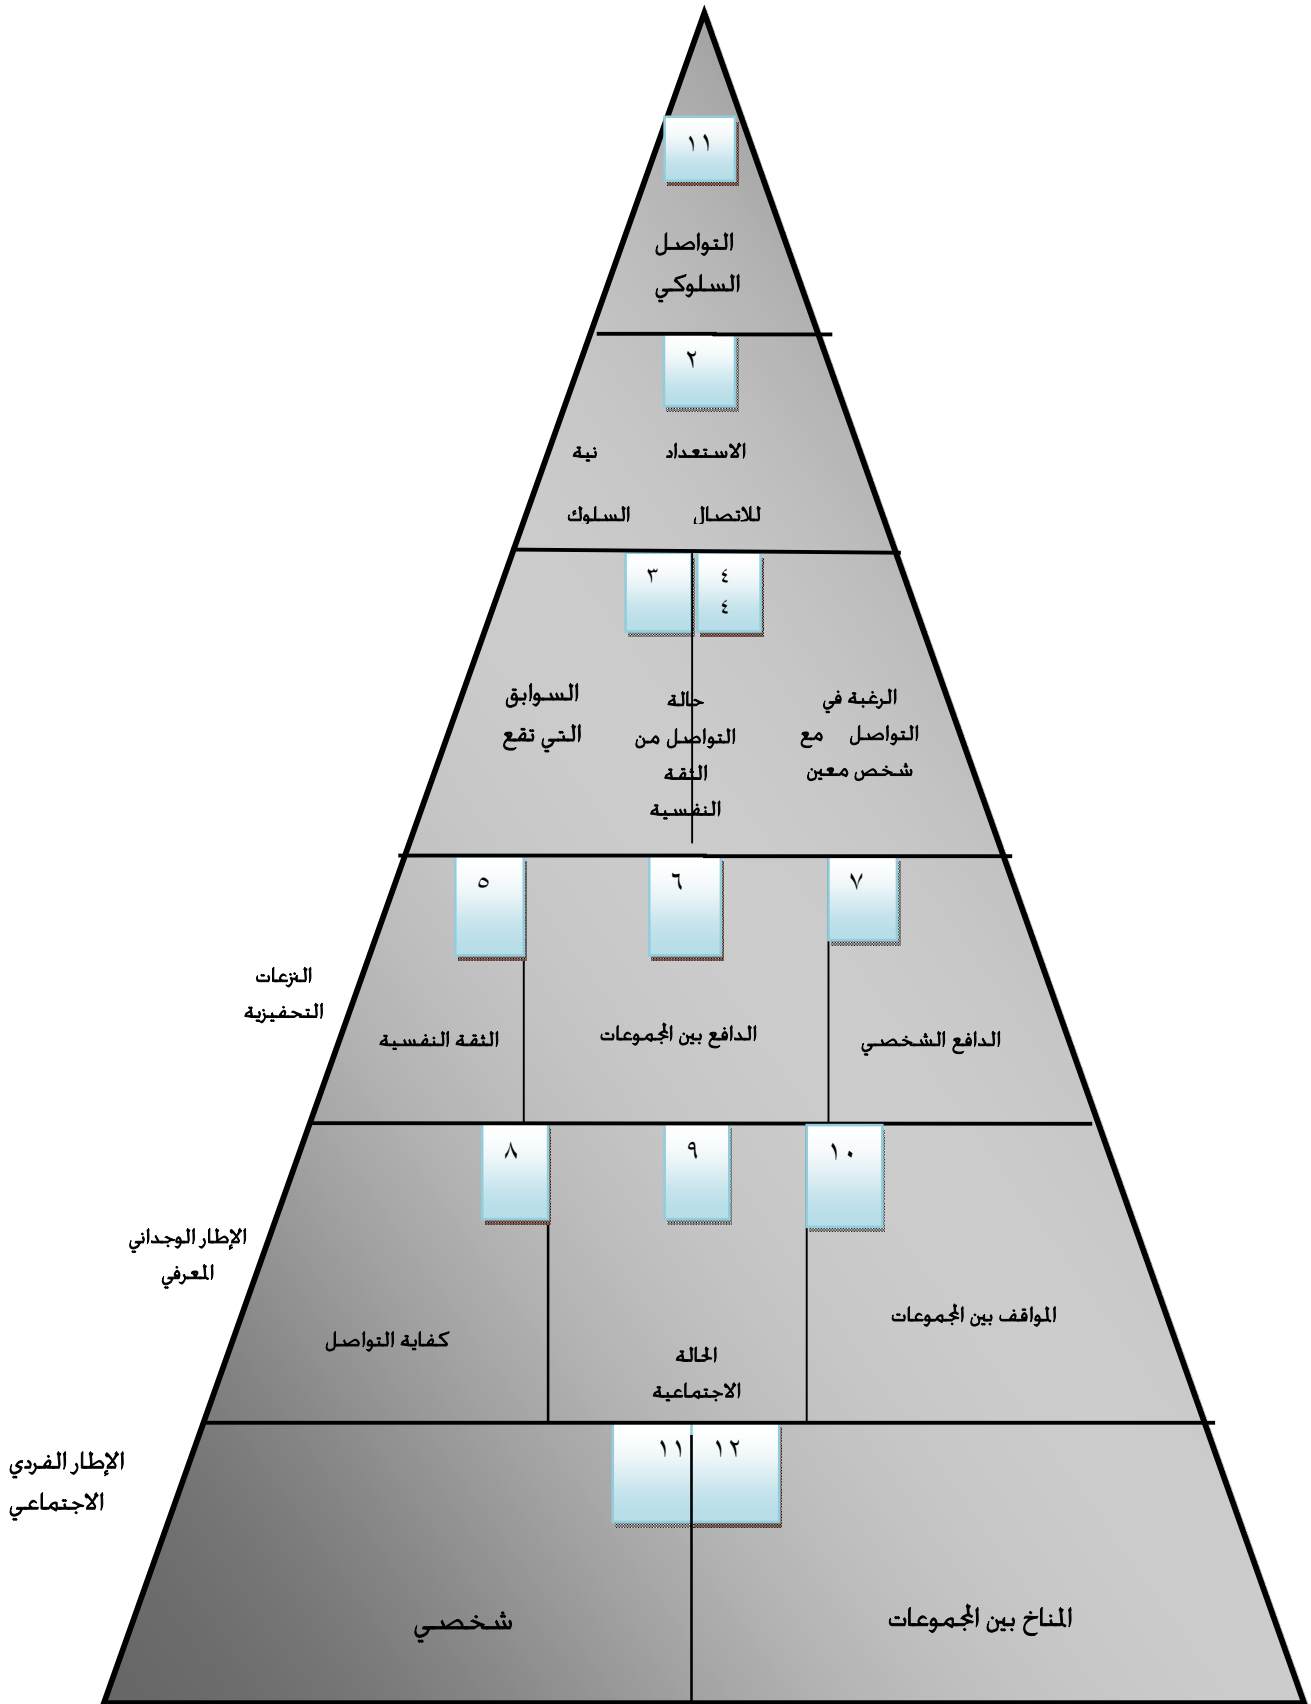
١١

التواصل السلوكي

٢

الاستعداد للاتصال

نية السلوك

٤
٤

٣

الرغبة في التواصل مع شخص معين

حالة التواصل من الثقة النفسية

السوابق التي تقع

٧

٦

٥

النزعات التحفيزية

الدافع الشخصي

الدافع بين المجموعات

الثقة النفسية

١٠

٩

٨

الإطار الوجداني المعرفي

المواقف بين المجموعات

الحالة الاجتماعية

كفاية التواصل

١٢

١١

الإطار الفردي الاجتماعي

المناخ بين المجموعات

شخصي